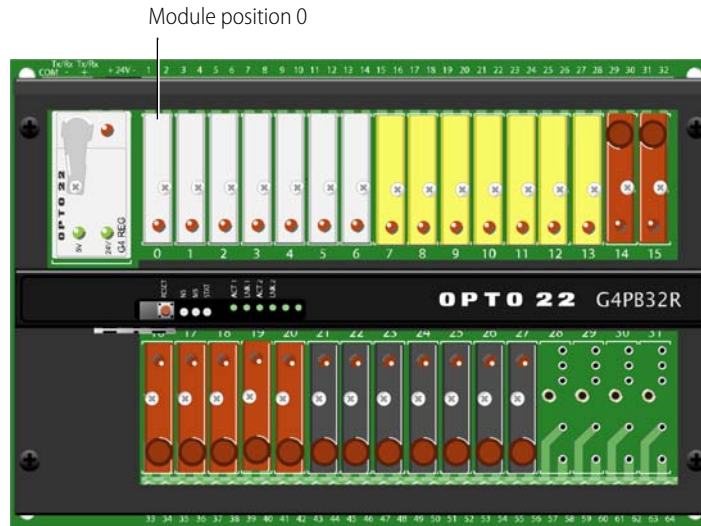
Module position 0

COM Tx/Rx - Tx/Rx + +24V - 1 2 3 4 5 6 7 8 9 10 11 12 13 14 15 16 17 18 19 20 21 22 23 24 25 26 27 28 29 30 31 32

OPTO 22

5V 24V G4 REG

0 1 2 3 4 5 6 7 8 9 10 11 12 13 14 15

RESET MS NS STAT ACT 1 LNK 1 ACT 2 LNK 2

OPTO 22 G4PB32R

16 17 18 19 20 21 22 23 24 25 26 27 28 29 30 31

33 34 35 36 37 38 39 40 41 42 43 44 45 46 47 48 49 50 51 52 53 54 55 56 57 58 59 60 61 62 63 64